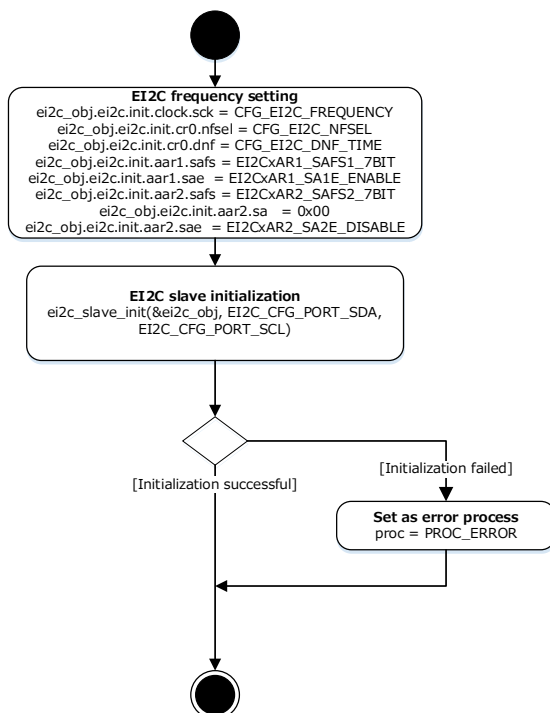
EI2C frequency setting
ei2c_obj.ei2c.init.clock.sck = CFG_EI2C_FREQUENCY
ei2c_obj.ei2c.init.cr0.nfsel = CFG_EI2C_NFSEL
ei2c_obj.ei2c.init.cr0.dnf = CFG_EI2C_DNF_TIME
ei2c_obj.ei2c.init.aar1.safs = EI2CxAR1_SAFS1_7BIT
ei2c_obj.ei2c.init.aar1.sae = EI2CxAR1_SA1E_ENABLE
ei2c_obj.ei2c.init.aar2.safs = EI2CxAR2_SAFS2_7BIT
ei2c_obj.ei2c.init.aar2.sa = 0x00
ei2c_obj.ei2c.init.aar2.sae = EI2CxAR2_SA2E_DISABLE

EI2C slave initialization
ei2c_slave_init(&ei2c_obj, EI2C_CFG_PORT_SDA, EI2C_CFG_PORT_SCL)

[Initialization failed]

[Initialization successful]

Set as error process
proc = PROC_ERROR